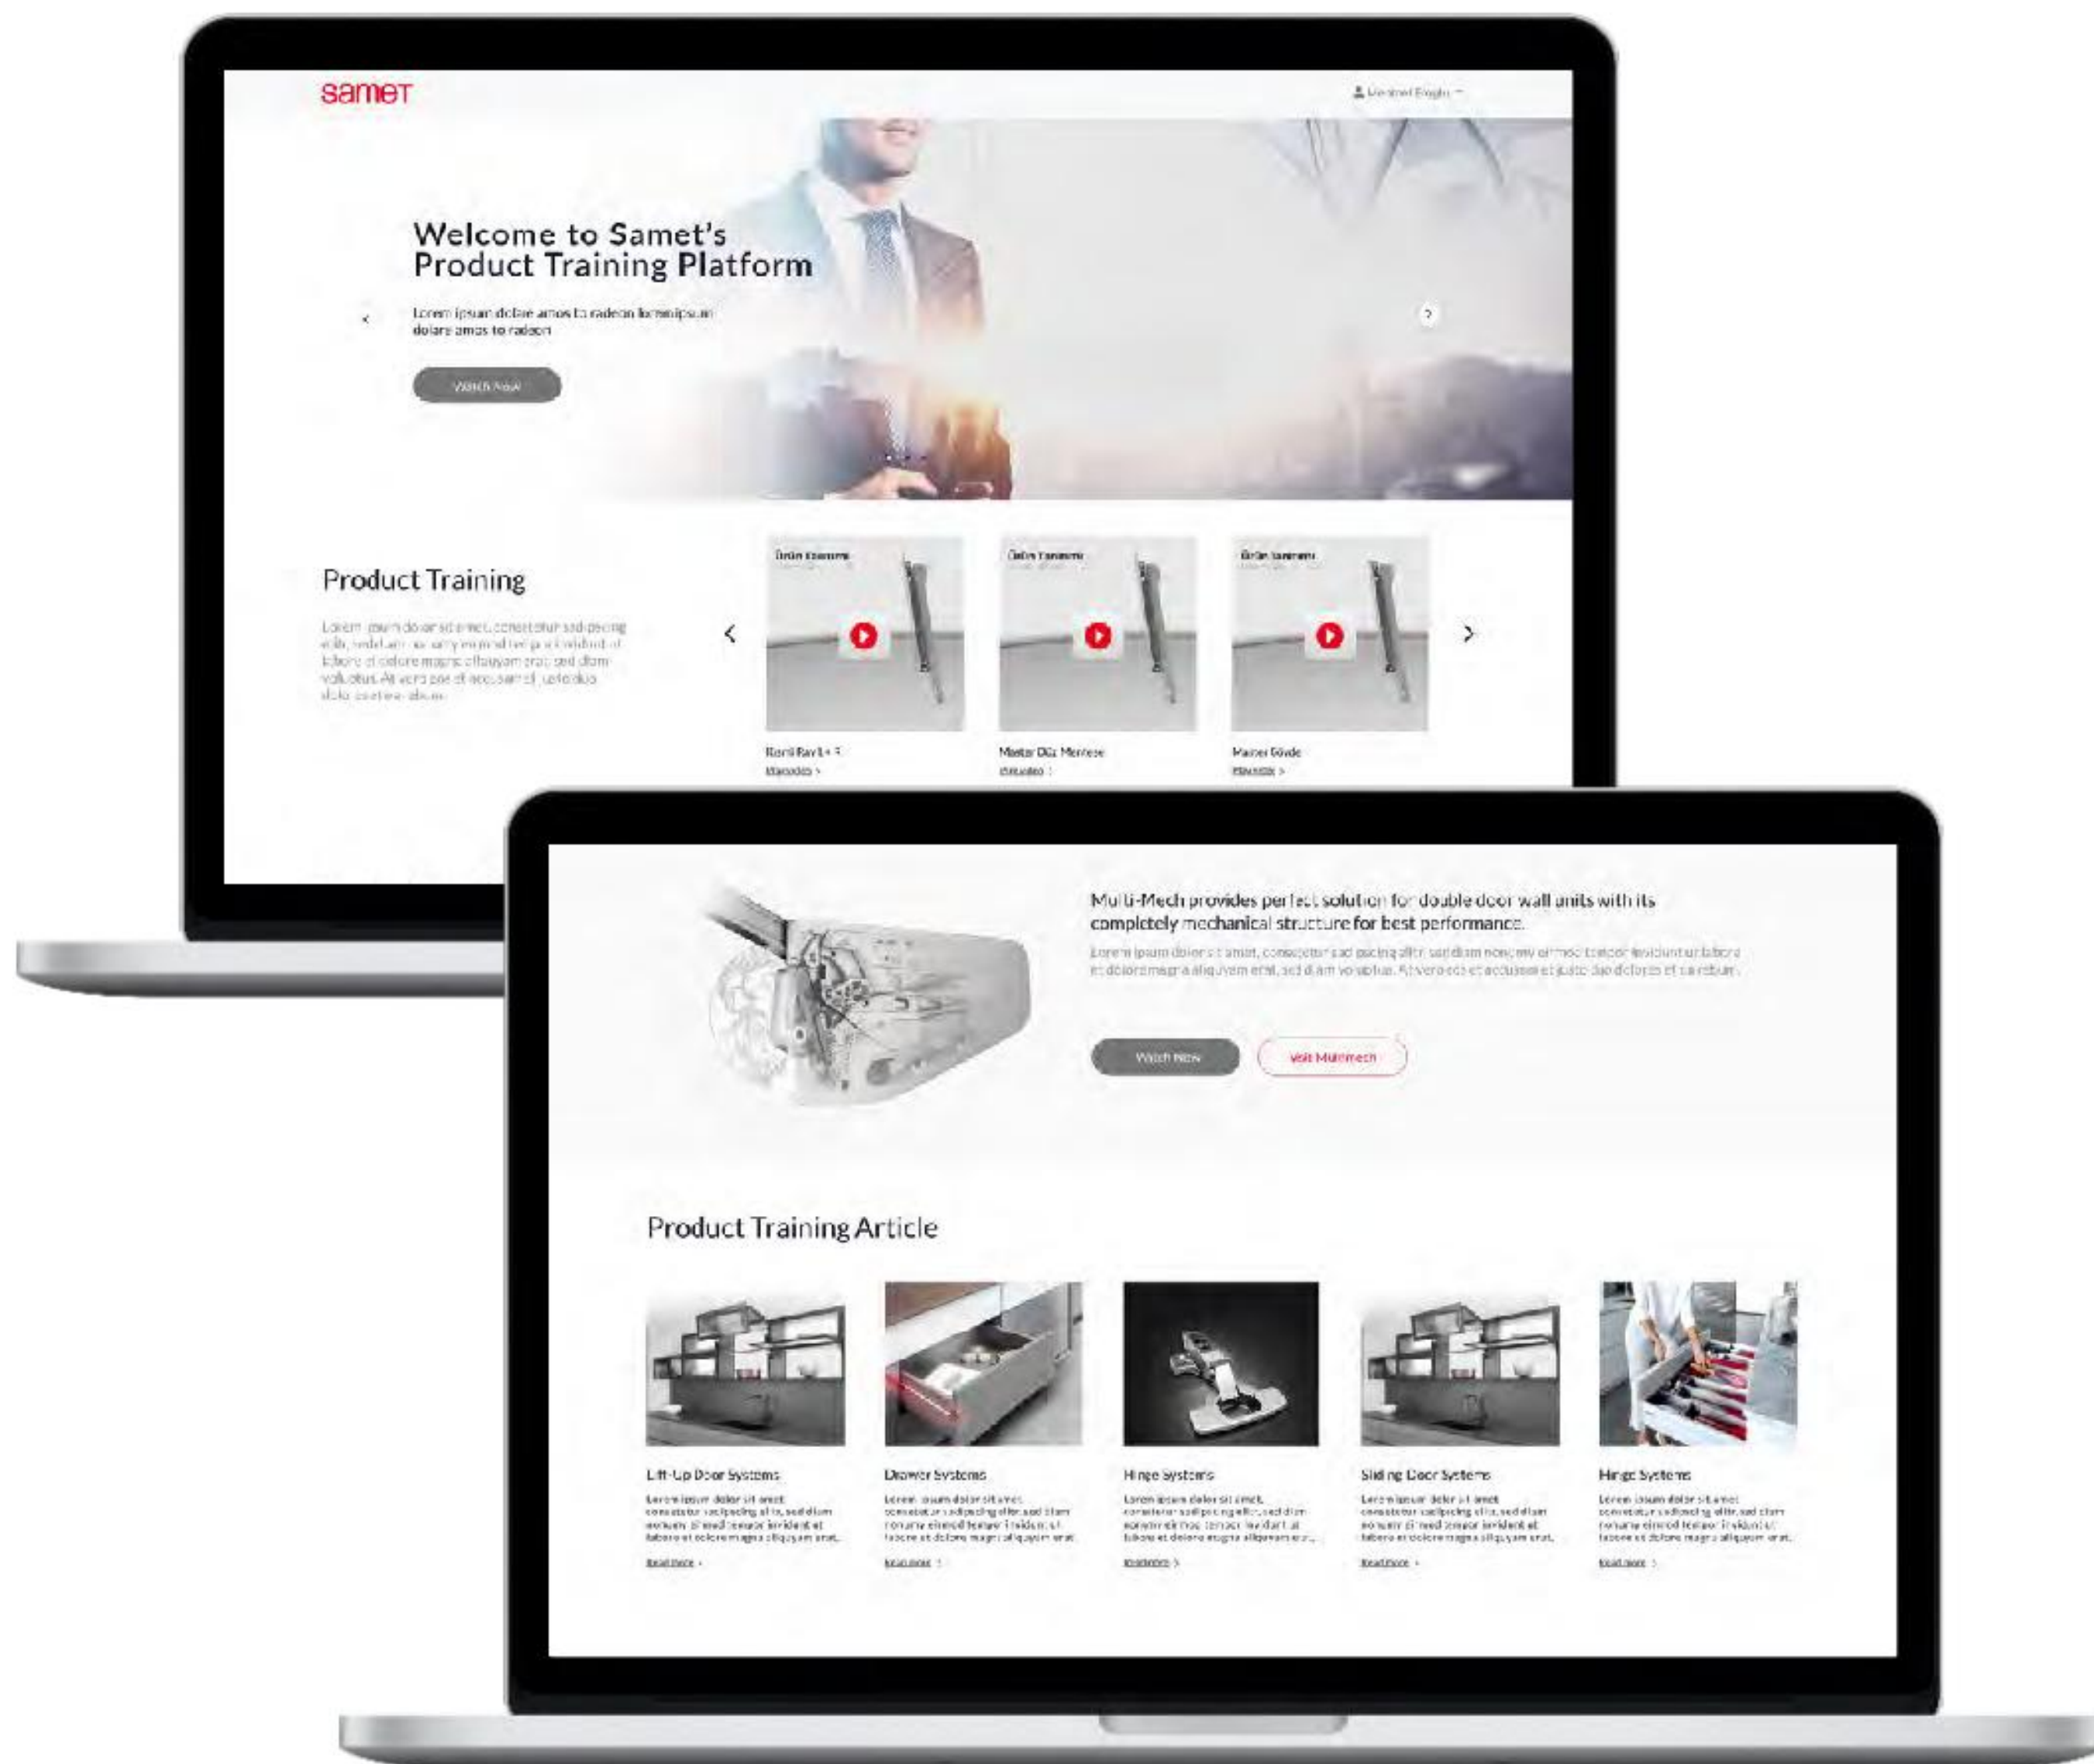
samet

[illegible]

Welcome to Samet's Product Training Platform

Lorem ipsum dolore amos to radeon loremipsum dolore amos to radeon

Watch Now

Product Training

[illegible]

Ürün Tanıtımı

Ürün Tanıtımı

Ürün Tanıtımı

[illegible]
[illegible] >

Master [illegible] Menteşe
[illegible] >

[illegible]
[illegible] >

Multi-Mech provides perfect solution for double door wall units with its completely mechanical structure for best performance.

Lorem ipsum dolor sit amet, consetetur sadipscing elitr, sed diam nonumy eirmod tempor invidunt ut labore et dolore magna aliquyam erat, sed diam voluptua. At vero eos et accusam et justo duo dolores et ea rebum.

Watch Now

Visit Multimech

Product Training Article

Lift-Up Door Systems

Lorem ipsum dolor sit amet, consetetur sadipscing elitr, sed diam nonumy eirmod tempor invidunt ut labore et dolore magna aliquyam erat.

Read more >

Drawer Systems

Lorem ipsum dolor sit amet, consetetur sadipscing elitr, sed diam nonumy eirmod tempor invidunt ut labore et dolore magna aliquyam erat.

Read more >

Hinge Systems

Lorem ipsum dolor sit amet, consetetur sadipscing elitr, sed diam nonumy eirmod tempor invidunt ut labore et dolore magna aliquyam erat.

Read more >

Sliding Door Systems

Lorem ipsum dolor sit amet, consetetur sadipscing elitr, sed diam nonumy eirmod tempor invidunt ut labore et dolore magna aliquyam erat.

Read more >

Hinge Systems

Lorem ipsum dolor sit amet, consetetur sadipscing elitr, sed diam nonumy eirmod tempor invidunt ut labore et dolore magna aliquyam erat.

Read more >